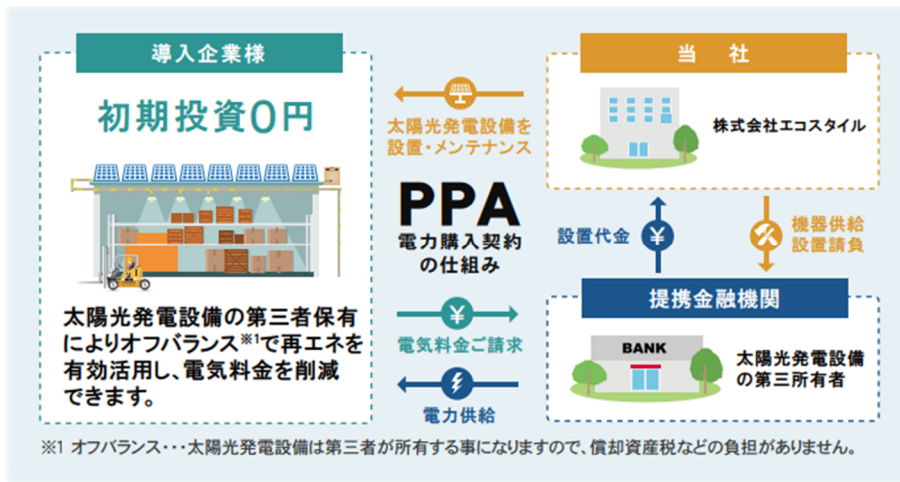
導入企業様

初期投資0円

太陽光発電設備の第三者保有によりオフバランス$^{※1}$で再エネを有効活用し、電気料金を削減できます。

太陽光発電設備を設置・メンテナンス

PPA

電力購入契約の仕組み

¥

電気料金ご請求

電力供給

当　社

株式会社エコスタイル

設置代金

¥

機器供給設置請負

提携金融機関

BANK

太陽光発電設備の第三所有者

※1 オフバランス・・・太陽光発電設備は第三者が所有する事になりますので、償却資産税などの負担がありません。